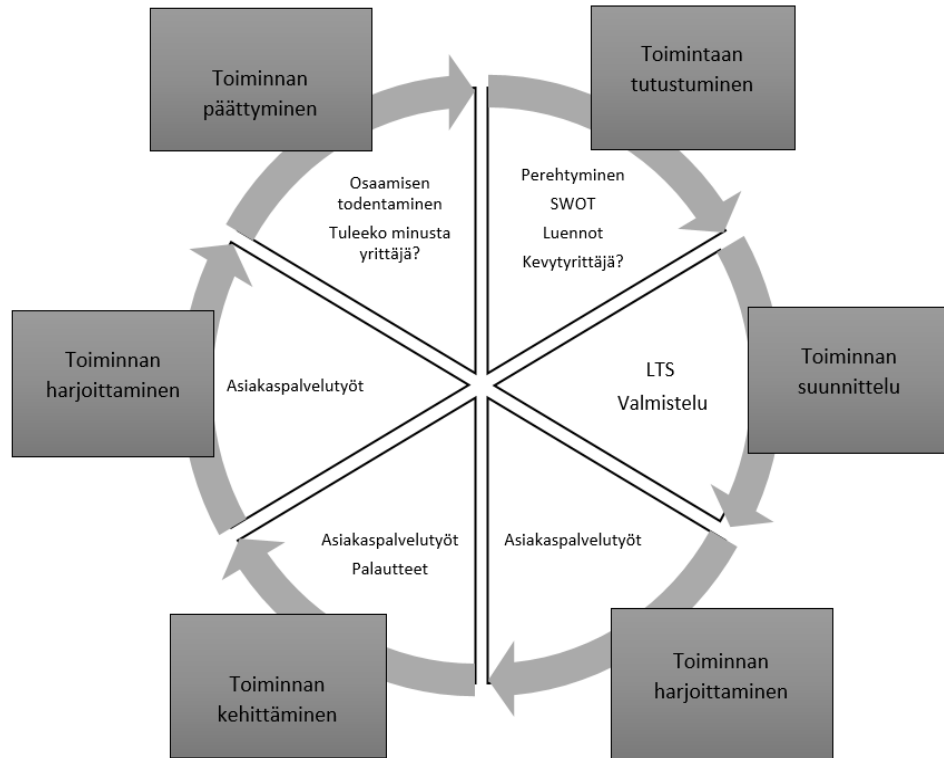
Toiminnan päättyminen

Toimintaan tutustuminen

Osaamisen todentaminen

Tuleeko minusta yrittäjä?

Perehtyminen

SWOT

Luennot

Kevytyrittäjä?

Toiminnan harjoittaminen

Asiakaspalvelutyöt

LTS

Valmistelu

Toiminnan suunnittelu

Asiakaspalvelutyöt

Palautteet

Asiakaspalvelutyöt

Toiminnan kehittäminen

Toiminnan harjoittaminen